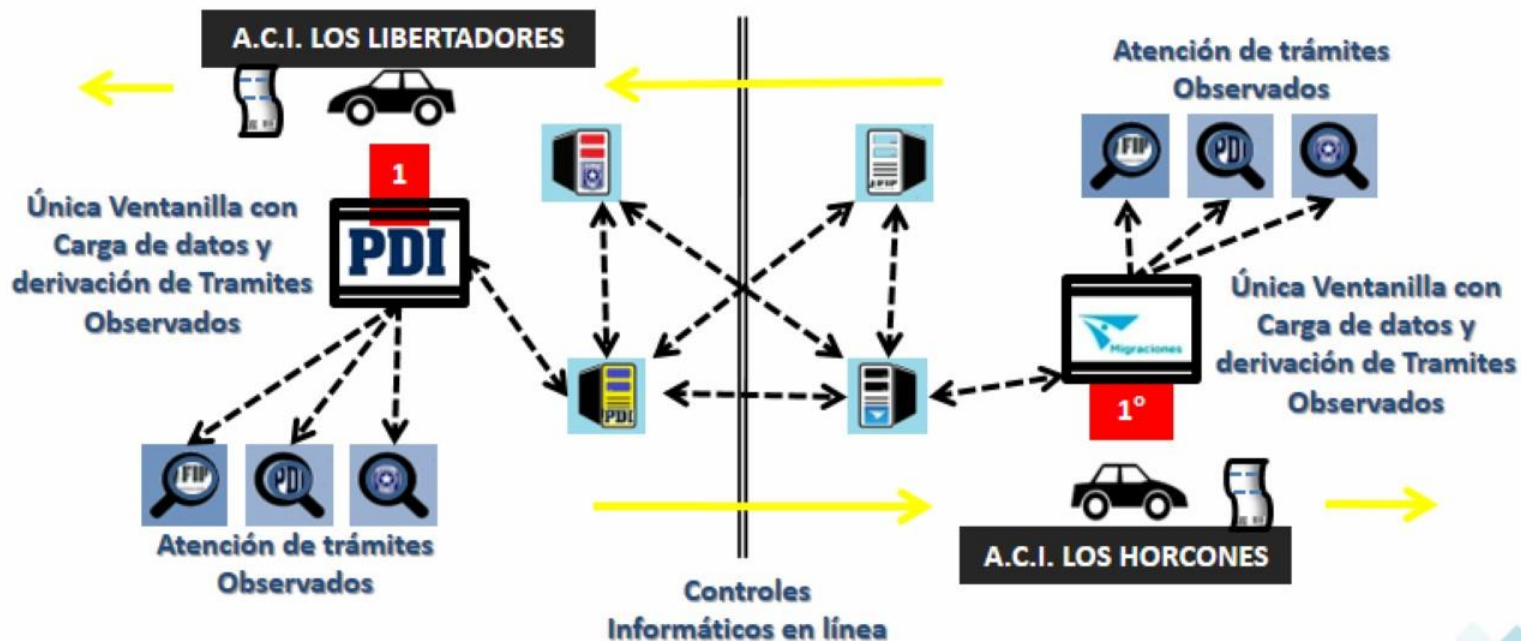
A.C.I. LOS LIBERTADORES

Atención de trámites Observados

1

Única Ventanilla con Carga de datos y derivación de Tramites Observados

PDI

FIP

PDI

Única Ventanilla con Carga de datos y derivación de Tramites Observados

Migraciones

1°

FIP

PDI

Atención de trámites Observados

A.C.I. LOS HORCONES

Controles Informáticos en línea